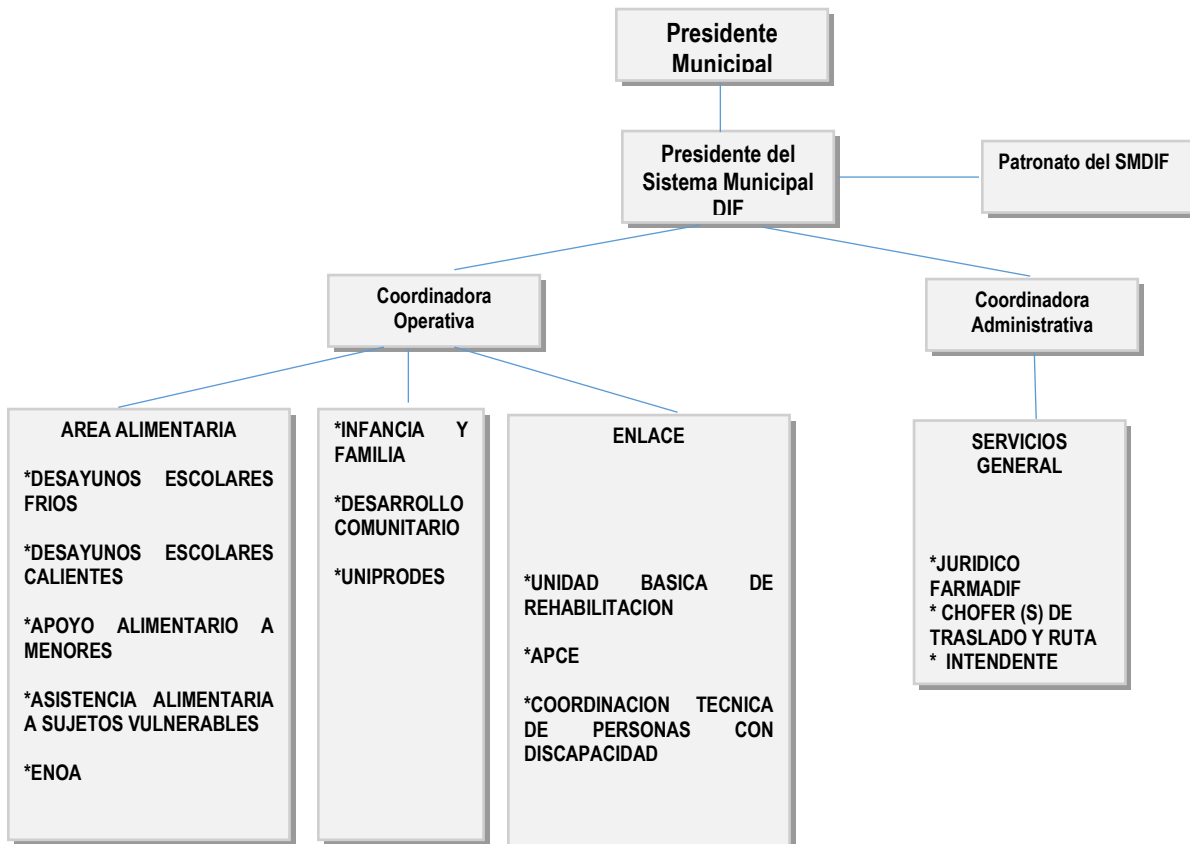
Presidente Municipal

Presidente del Sistema Municipal DIF

Patronato del SMDIF

Coordinadora Operativa

Coordinadora Administrativa

AREA ALIMENTARIA

*DESAYUNOS ESCOLARES FRIOS

*DESAYUNOS ESCOLARES CALIENTES

*APOYO ALIMENTARIO A MENORES

*ASISTENCIA ALIMENTARIA A SUJETOS VULNERABLES

*ENOA

*INFANCIA Y FAMILIA

*DESARROLLO COMUNITARIO

*UNIPRODES

ENLACE

*UNIDAD BASICA DE REHABILITACION

*APCE

*COORDINACION TECNICA DE PERSONAS CON DISCAPACIDAD

SERVICIOS GENERAL

*JURIDICO
FARMADIF
* CHOFER (S) DE TRASLADO Y RUTA
* INTENDENTE